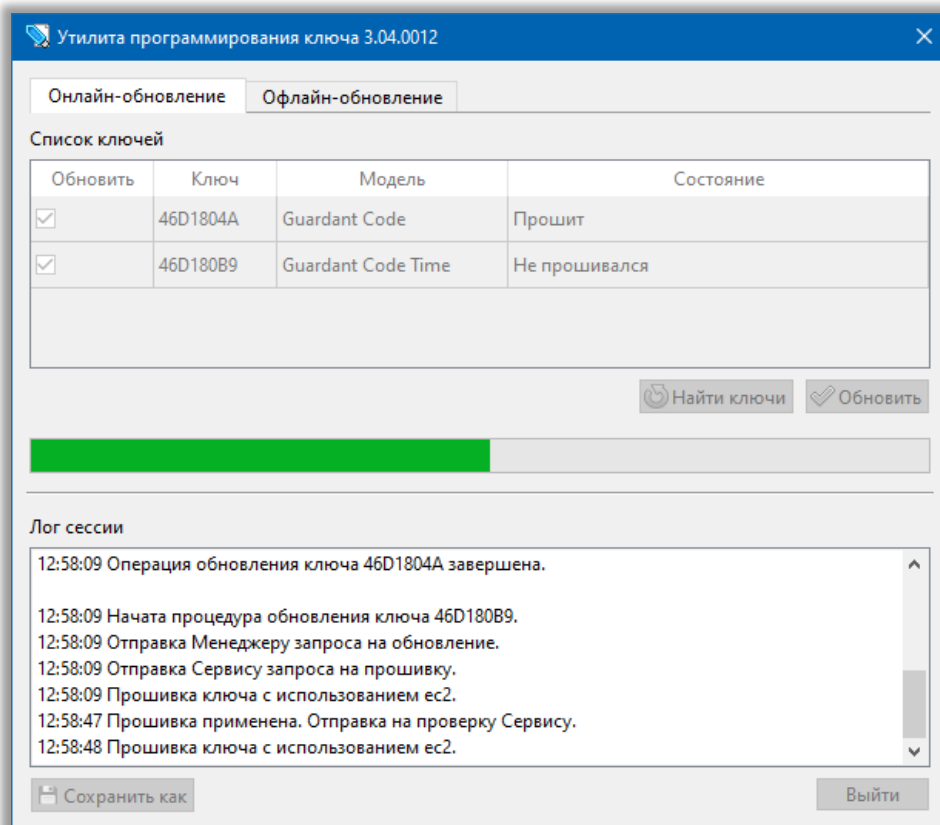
Утилита программирования ключа 3.04.0012

Онлайн-обновление
Офлайн-обновление

Список ключей

| Обновить | Ключ | Модель | Состояние |
|---|---|---|---|
| | 46D1804A | Guardant Code | Прошит |
| | 46D180B9 | Guardant Code Time | Не прошивался |

Найти ключи
Обновить

Лог сессии

12:58:09 Операция обновления ключа 46D1804A завершена.

12:58:09 Начата процедура обновления ключа 46D180B9.
12:58:09 Отправка Менеджеру запроса на обновление.
12:58:09 Отправка Сервису запроса на прошивку.
12:58:09 Прошивка ключа с использованием ес2.
12:58:47 Прошивка применена. Отправка на проверку Сервису.
12:58:48 Прошивка ключа с использованием ес2.

Сохранить как
Выйти